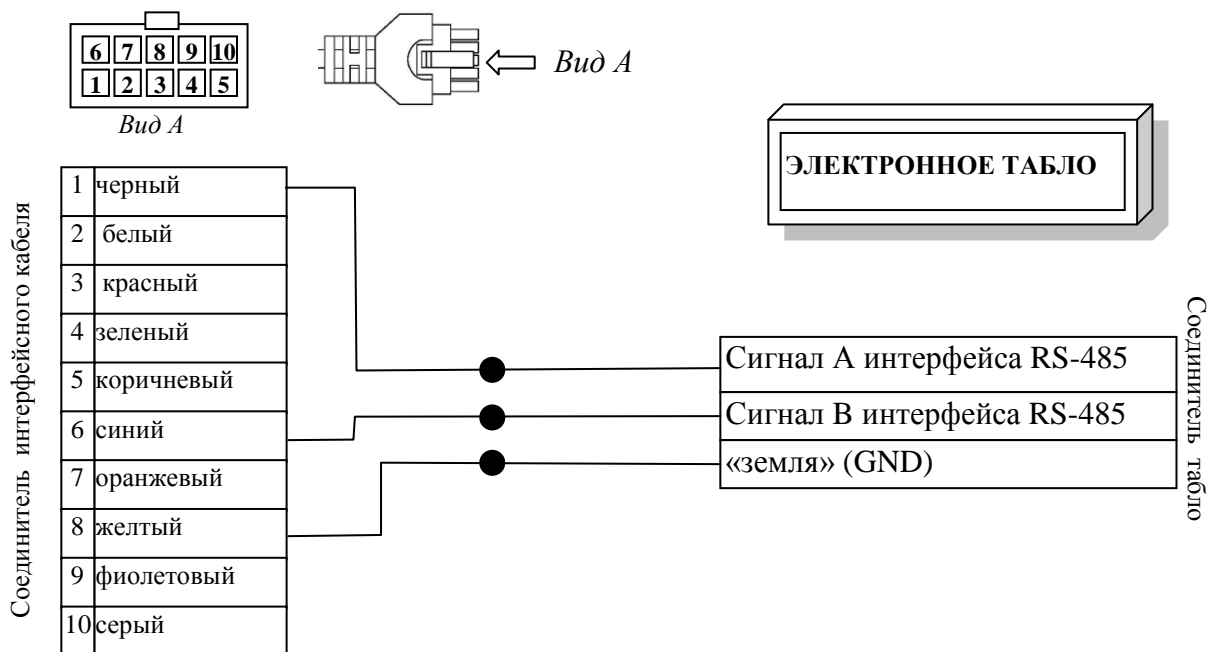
| 6 | 7 | 8 | 9 | 10 |
|---|---|---|---|---|
| 1 | 2 | 3 | 4 | 5 |

Вид А

Вид А

ЭЛЕКТРОННОЕ ТАБЛО

Соединитель интерфейсного кабеля

| | |
|---|---|
| 1 | черный |
| 2 | белый |
| 3 | красный |
| 4 | зеленый |
| 5 | коричневый |
| 6 | синий |
| 7 | оранжевый |
| 8 | желтый |
| 9 | фиолетовый |
| 10 | серый |

| |
|---|
| Сигнал А интерфейса RS-485 |
| Сигнал В интерфейса RS-485 |
| «земля» (GND) |

Соединитель табло